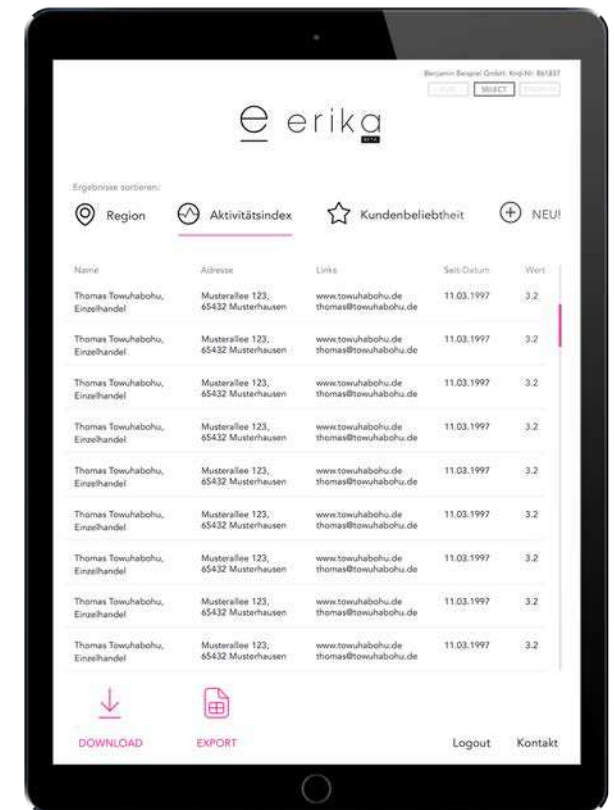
Benjamin Beispiel GmbH, Kndr.Nr. 861837

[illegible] SELECT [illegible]

erika

BETA

Ergebnisse sortieren:

Region Aktivitätsindex Kundenbeliebtheit NEU!

| Name | Adresse | Links | Seit-Datum | Wert |
|---|---|---|---|---|
| Thomas Towuhabohu, Einzelhandel | Musterallee 123, 65432 Musterhausen | www.towuhabohu.de thomas@towuhabohu.de | 11.03.1997 | 3.2 |
| Thomas Towuhabohu, Einzelhandel | Musterallee 123, 65432 Musterhausen | www.towuhabohu.de thomas@towuhabohu.de | 11.03.1997 | 3.2 |
| Thomas Towuhabohu, Einzelhandel | Musterallee 123, 65432 Musterhausen | www.towuhabohu.de thomas@towuhabohu.de | 11.03.1997 | 3.2 |
| Thomas Towuhabohu, Einzelhandel | Musterallee 123, 65432 Musterhausen | www.towuhabohu.de thomas@towuhabohu.de | 11.03.1997 | 3.2 |
| Thomas Towuhabohu, Einzelhandel | Musterallee 123, 65432 Musterhausen | www.towuhabohu.de thomas@towuhabohu.de | 11.03.1997 | 3.2 |
| Thomas Towuhabohu, Einzelhandel | Musterallee 123, 65432 Musterhausen | www.towuhabohu.de thomas@towuhabohu.de | 11.03.1997 | 3.2 |
| Thomas Towuhabohu, Einzelhandel | Musterallee 123, 65432 Musterhausen | www.towuhabohu.de thomas@towuhabohu.de | 11.03.1997 | 3.2 |
| Thomas Towuhabohu, Einzelhandel | Musterallee 123, 65432 Musterhausen | www.towuhabohu.de thomas@towuhabohu.de | 11.03.1997 | 3.2 |
| Thomas Towuhabohu, Einzelhandel | Musterallee 123, 65432 Musterhausen | www.towuhabohu.de thomas@towuhabohu.de | 11.03.1997 | 3.2 |

DOWNLOAD EXPORT Logout Kontakt